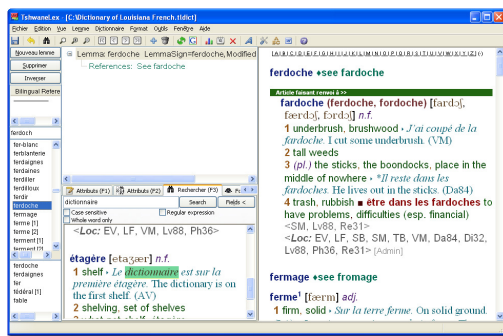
Tshwanel.ex - [C:\Dictionary of Louisiana French.tldict]

Fichier Edition Vue Lexique Dictionnaire Format Outils Fenêtre Aide

Nouveau lemme
Supprimer
Inverser
Bilingual Refere

ferdoch

fer-blanc
ferblanterie
ferdaignes
ferdailles
ferdiller
ferdilloux
ferdir
ferdoche
fermage
ferme [1]
ferme [2]
fermer [1]
fermer [2]
ferdoche
ferdaignes
fer
fédéral [1]
table

Lemma: ferdoche, LemmaSign=ferdoche, Modified
References: See ferdoche

Attributs (F1) Attributs (F2) Rechercher (F3)
dictionnaire Search Fields <
Case sensitive
Whole word only
Regular expression

<Loc: EV, LF, VM, Lv88, Ph36>

étagère [etaʒɛr] n.f.
1 shelf • Le dictionnaire est sur la première étagère. The dictionary is on the first shelf. (AV)
2 shelving, set of shelves

A B C D E F G H I J K L M N O P Q R S T U V W X Y Z

ferdoche ♦see fardoche

Article faisant renvoi à >>

fardoche (ferdoche, fordoche) [fardɔʃ, færdɔʃ, fɔrdɔʃ] n.f.
1 underbrush, brushwood • J'ai coupé de la fardoche. I cut some underbrush. (VM)
2 tall weeds
3 (pl.) the sticks, the boondocks, place in the middle of nowhere • Il reste dans les fardoches. He lives out in the sticks. (Da84)
4 trash, rubbish ■ être dans les fardoches to have problems, difficulties (esp. financial)
<SM, Lv88, Re31>
<Loc: EV, LF, SB, SM, TB, VM, Da84, Di32, Lv88, Ph36, Re31> [Admin]

fermage ♦see fromage

ferme¹ [færm] adj.
1 firm, solid • Sur la terre ferme. On solid ground.